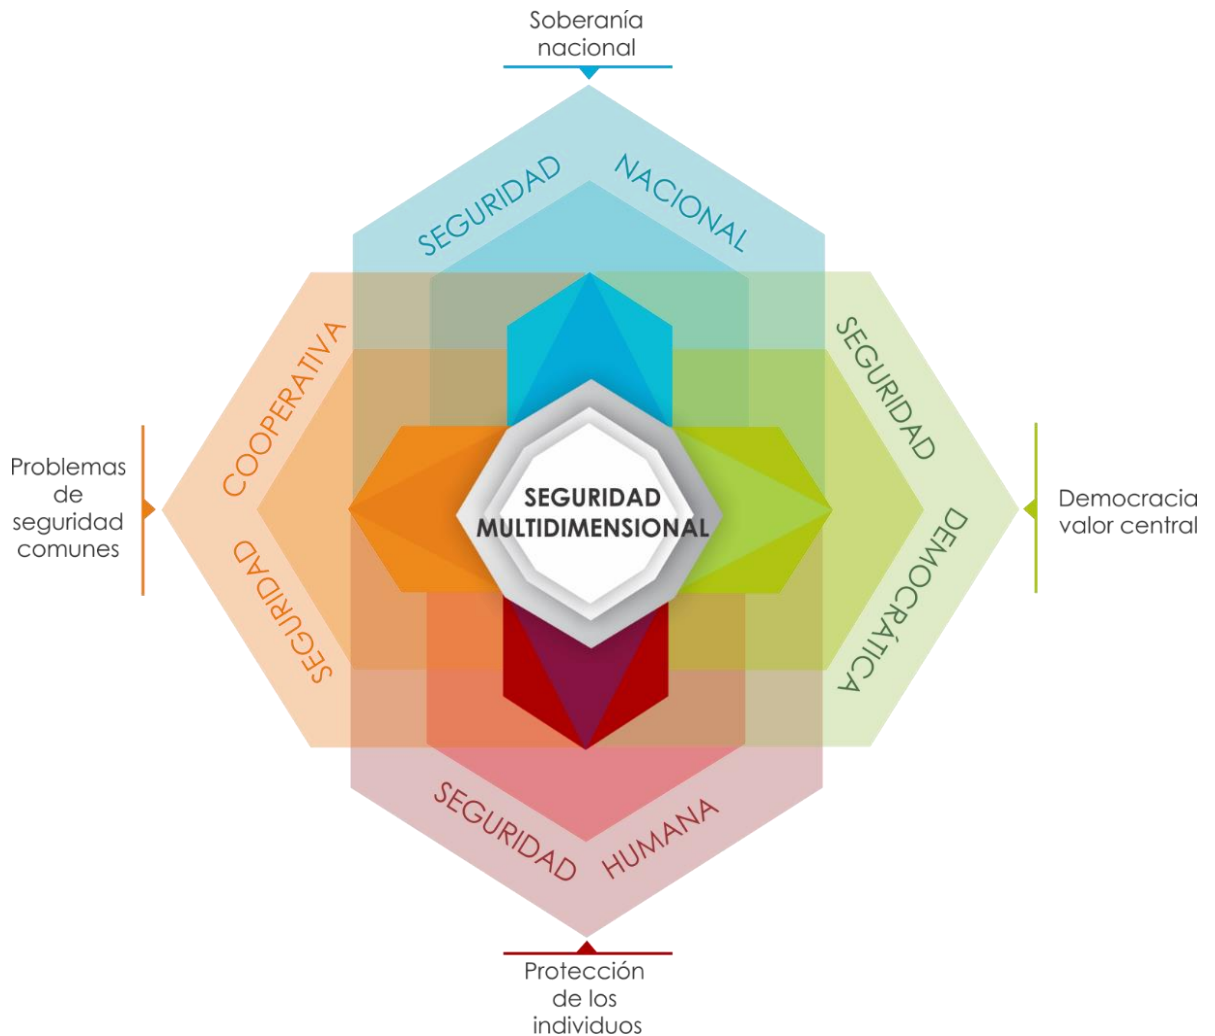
Soberanía nacional

SEGURIDAD NACIONAL

Problemas de seguridad comunes

COOPERATIVA

SEGURIDAD

SEGURIDAD MULTIDIMENSIONAL

SEGURIDAD

DEMOCRÁTICA

Democracia valor central

SEGURIDAD HUMANA

Protección de los individuos